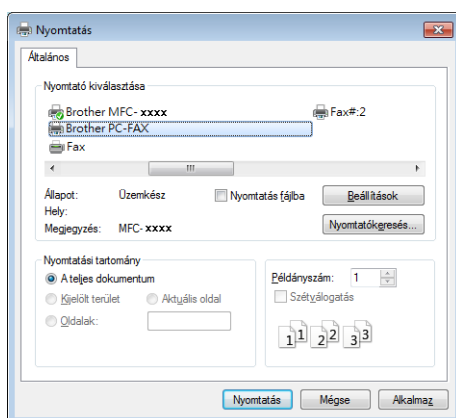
Nyomtatás

Általános

Nyomtató kiválasztása

Brother MFC- xxxx
Brother PC-FAX
Fax
Fax#:2

Állapot: Üzemkész
Hely:
Megjegyzés: MFC- xxxx

Nyomtatás fájlba
Beállítások
Nyomtatókeresés...

Nyomtatási tartomány
A teljes dokumentum
Kijelölt terület
Aktuális oldal
Oldalak:

Példányszám: 1
Szétválogatás

1 1 2 2 3 3

Nyomtatás
Mégse
Alkalmaz